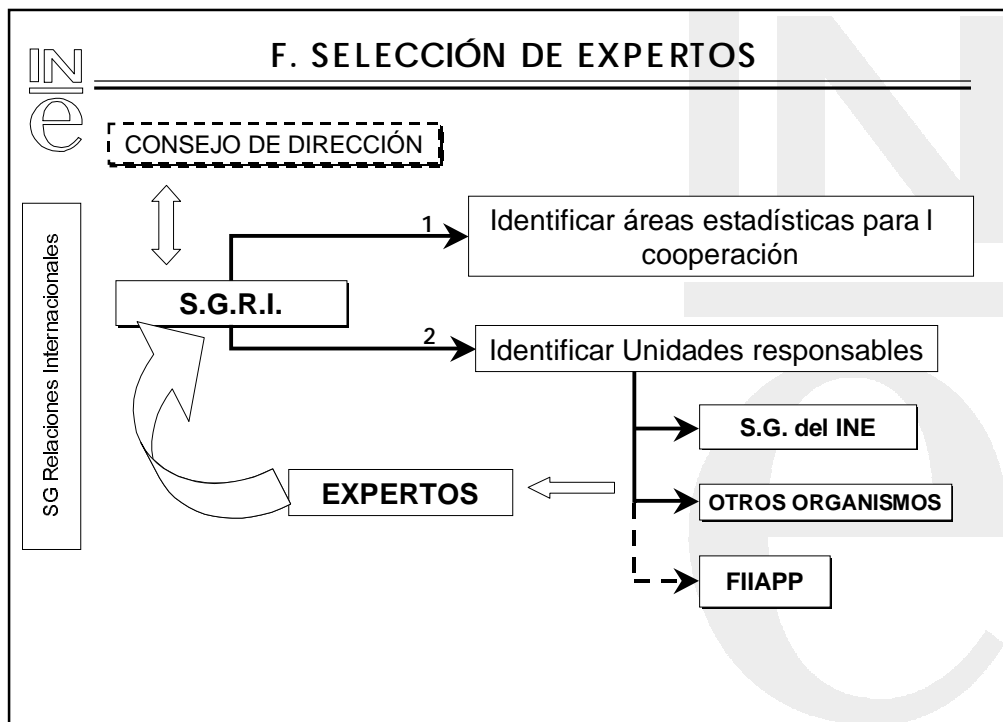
INE

F. SELECCIÓN DE EXPERTOS

CONSEJO DE DIRECCIÓN

SG Relaciones Internacionales

S.G.R.I.

1

Identificar áreas estadísticas para l cooperación

2

Identificar Unidades responsables

S.G. del INE

EXPERTOS

OTROS ORGANISMOS

FIIAPP